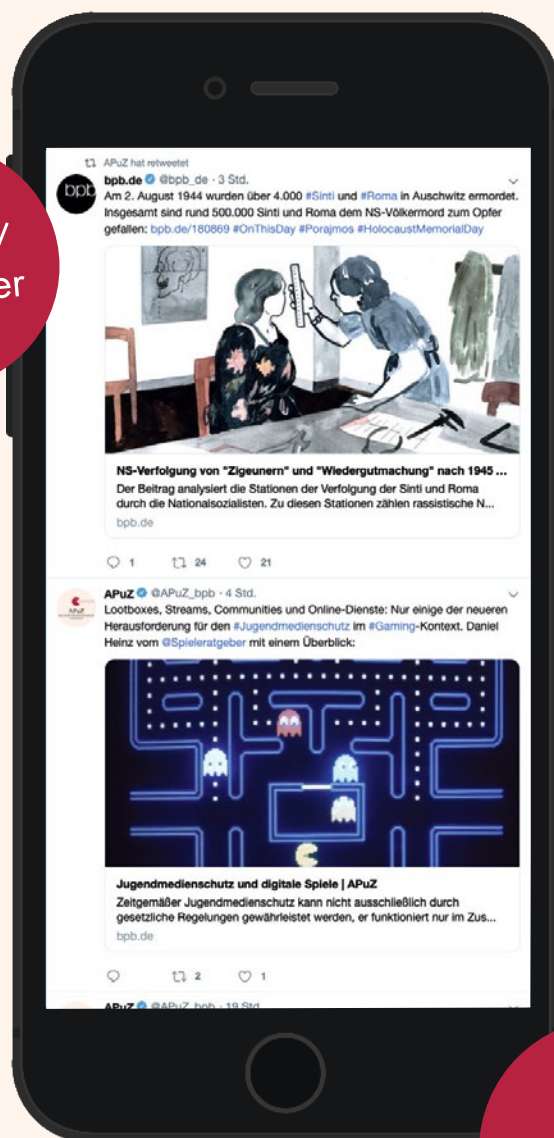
/
er

APuZ hat retweetet

bpb.de @bpb_de · 3 Std.
Am 2. August 1944 wurden über 4.000 #Sinti und #Roma in Auschwitz ermordet. Insgesamt sind rund 500.000 Sinti und Roma dem NS-Völkermord zum Opfer gefallen: bpb.de/180869 #OnThisDay #Porajmos #HolocaustMemorialDay

NS-Verfolgung von "Zigeunern" und "Wiedergutmachung" nach 1945 ...
Der Beitrag analysiert die Stationen der Verfolgung der Sinti und Roma durch die Nationalsozialisten. Zu diesen Stationen zählen rassistische N...
bpb.de

1 24 21

APuZ @APuZ_bpb · 4 Std.
Lootboxes, Streams, Communities und Online-Dienste: Nur einige der neueren Herausforderung für den #Jugendmedienschutz im #Gaming-Kontext. Daniel Heinz vom @Spieleratgeber mit einem Überblick:

Jugendmedienschutz und digitale Spiele | APuZ
Zeitgemäßer Jugendmedienschutz kann nicht ausschließlich durch gesetzliche Regelungen gewährleistet werden, er funktioniert nur im Zus...
bpb.de

2 1

APuZ @APuZ_bpb · 19 Std.